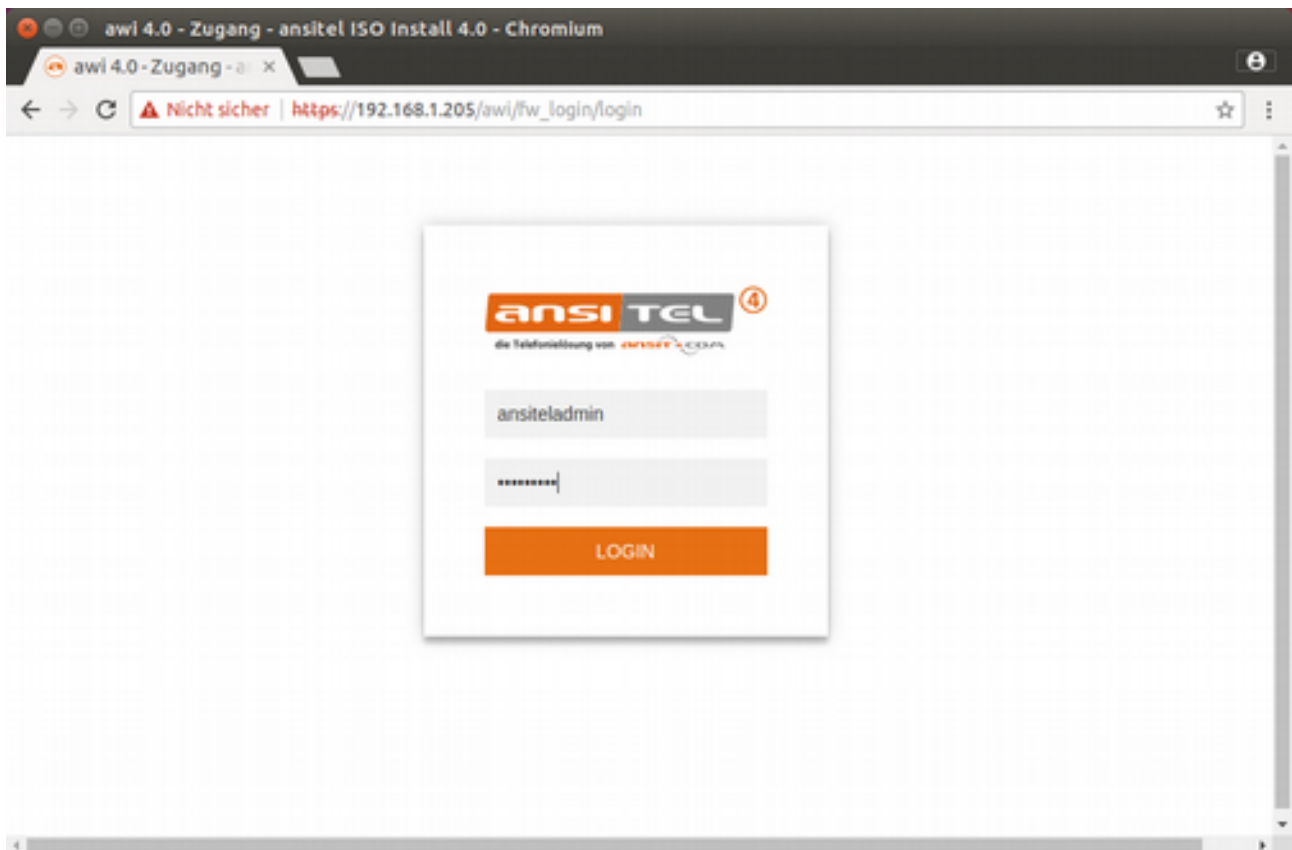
awi 4.0 - Zugang - ansitel ISO Install 4.0 - Chromium

awi 4.0 - Zugang - a

Nicht sicher | https://192.168.1.205/awi/fw_login/login

ansi TEL ④

die Telefonielösung von ansit com

ansiteladmin

••••••••••

LOGIN